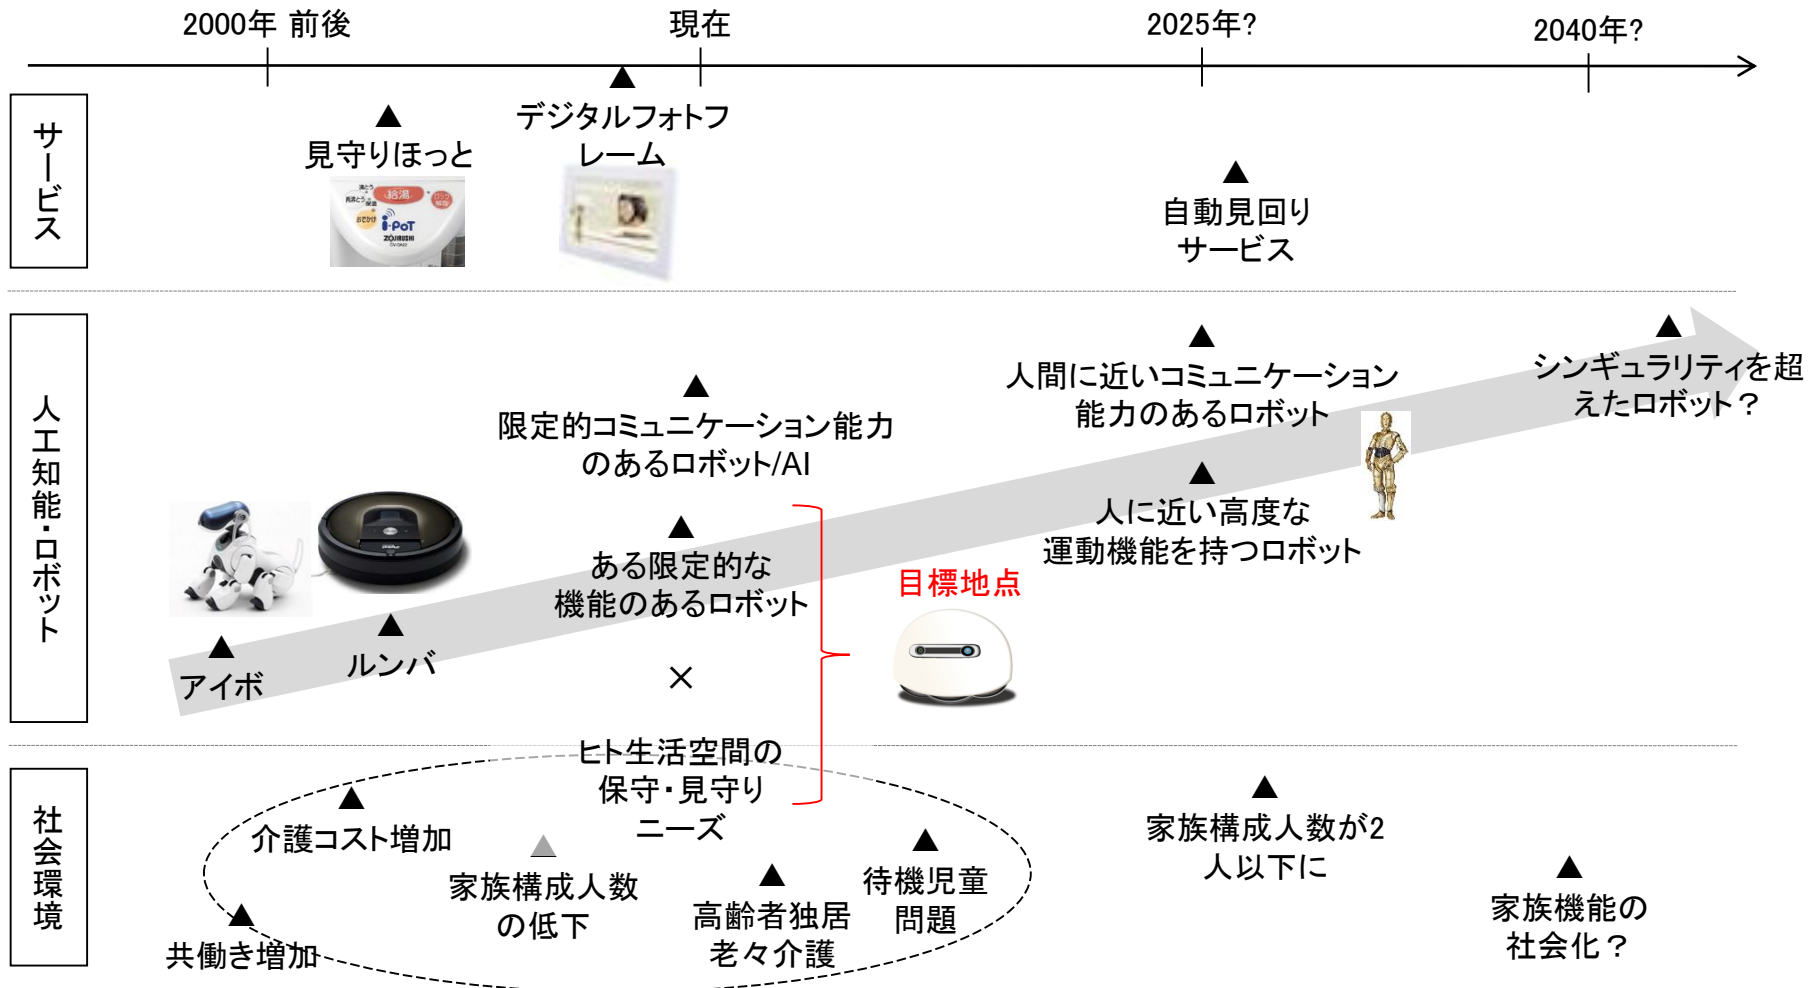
2000年 前後
現在
2025年?
2040年?

サービス

見守りほっと

給湯
i-PoT
ZOJIRUSHI

デジタルフォトフレーム

自動見回りサービス

人工知能・ロボット

人間に近いコミュニケーション能力のあるロボット

シンギュラリティを超えたロボット？

限定的コミュニケーション能力のあるロボット/AI

人に近い高度な運動機能を持つロボット

ある限定的な機能のあるロボット

目標地点

アイボ
ルンバ

×

ヒト生活空間の保守・見守りニーズ

社会環境

介護コスト増加
家族構成人数の低下
高齢者独居老々介護
待機児童問題
共働き増加

家族構成人数が2人以下に

家族機能の社会化？